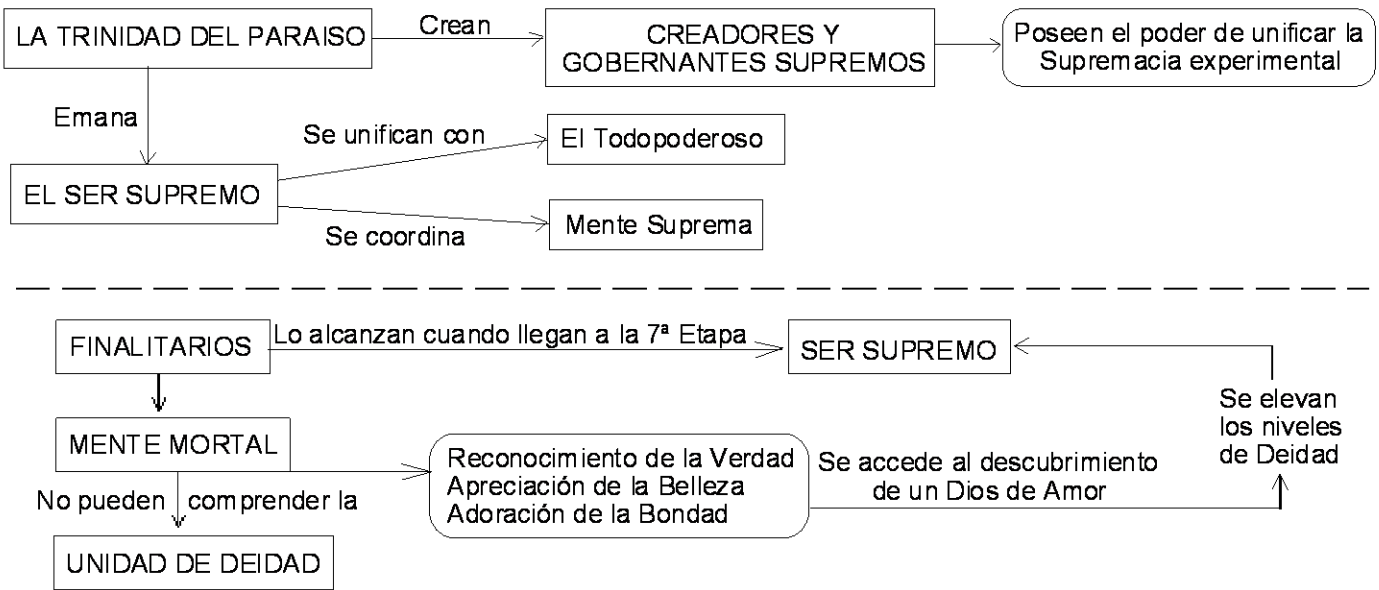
LA TRINIDAD DEL PARAISO

Crean

CREADORES Y GOBERNANTES SUPREMOS

Poseen el poder de unificar la Supremacia experimental

Emana

EL SER SUPREMO

Se unifican con

El Todopoderoso

Se coordina

Mente Suprema

FINALITARIOS

Lo alcanzan cuando llegan a la 7ª Etapa

SER SUPREMO

MENTE MORTAL

Reconocimiento de la Verdad
Apreciación de la Belleza
Adoración de la Bondad

Se accede al descubrimiento de un Dios de Amor

Se elevan los niveles de Deidad

No pueden comprender la

UNIDAD DE DEIDAD